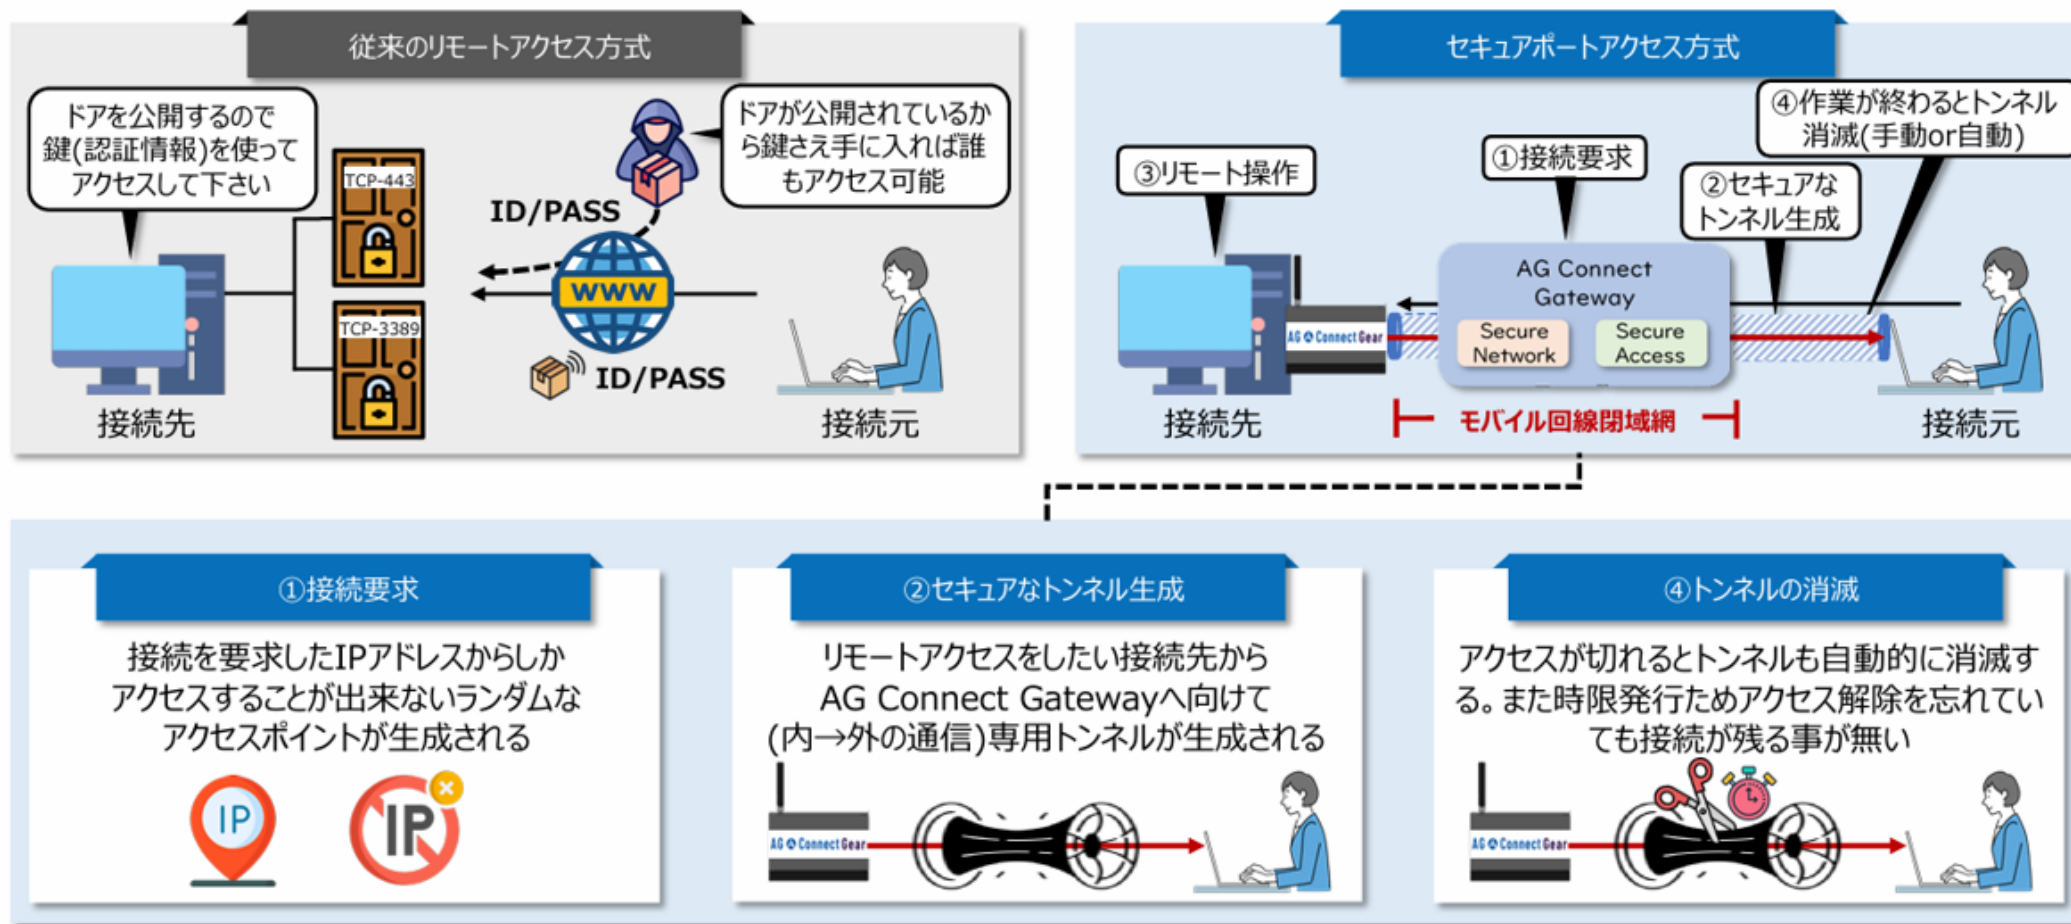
従来のリモートアクセス方式

ドアを公開するので鍵(認証情報)を使ってアクセスして下さい

TCP-443

TCP-3389

ドアが公開されているから鍵さえ手に入れば誰もアクセス可能

ID/PASS

www

ID/PASS

接続先

接続元

セキュアポートアクセス方式

④作業が終わるとトンネル消滅(手動or自動)

③リモート操作

①接続要求

②セキュアなトンネル生成

AG Connect Gateway

Secure Network

Secure Access

AG Connect Gear

接続先

モバイル回線閉域網

接続元

①接続要求

接続を要求したIPアドレスからしかアクセスすることが出来ないランダムなアクセスポイントが生成される

IP

IP

②セキュアなトンネル生成

リモートアクセスをしたい接続先からAG Connect Gatewayへ向けて(内→外の通信)専用トンネルが生成される

AG Connect Gear

④トンネルの消滅

アクセスが切れるとトンネルも自動的に消滅する。また時限発行ためアクセス解除を忘れていても接続が残る事が無い

AG Connect Gear